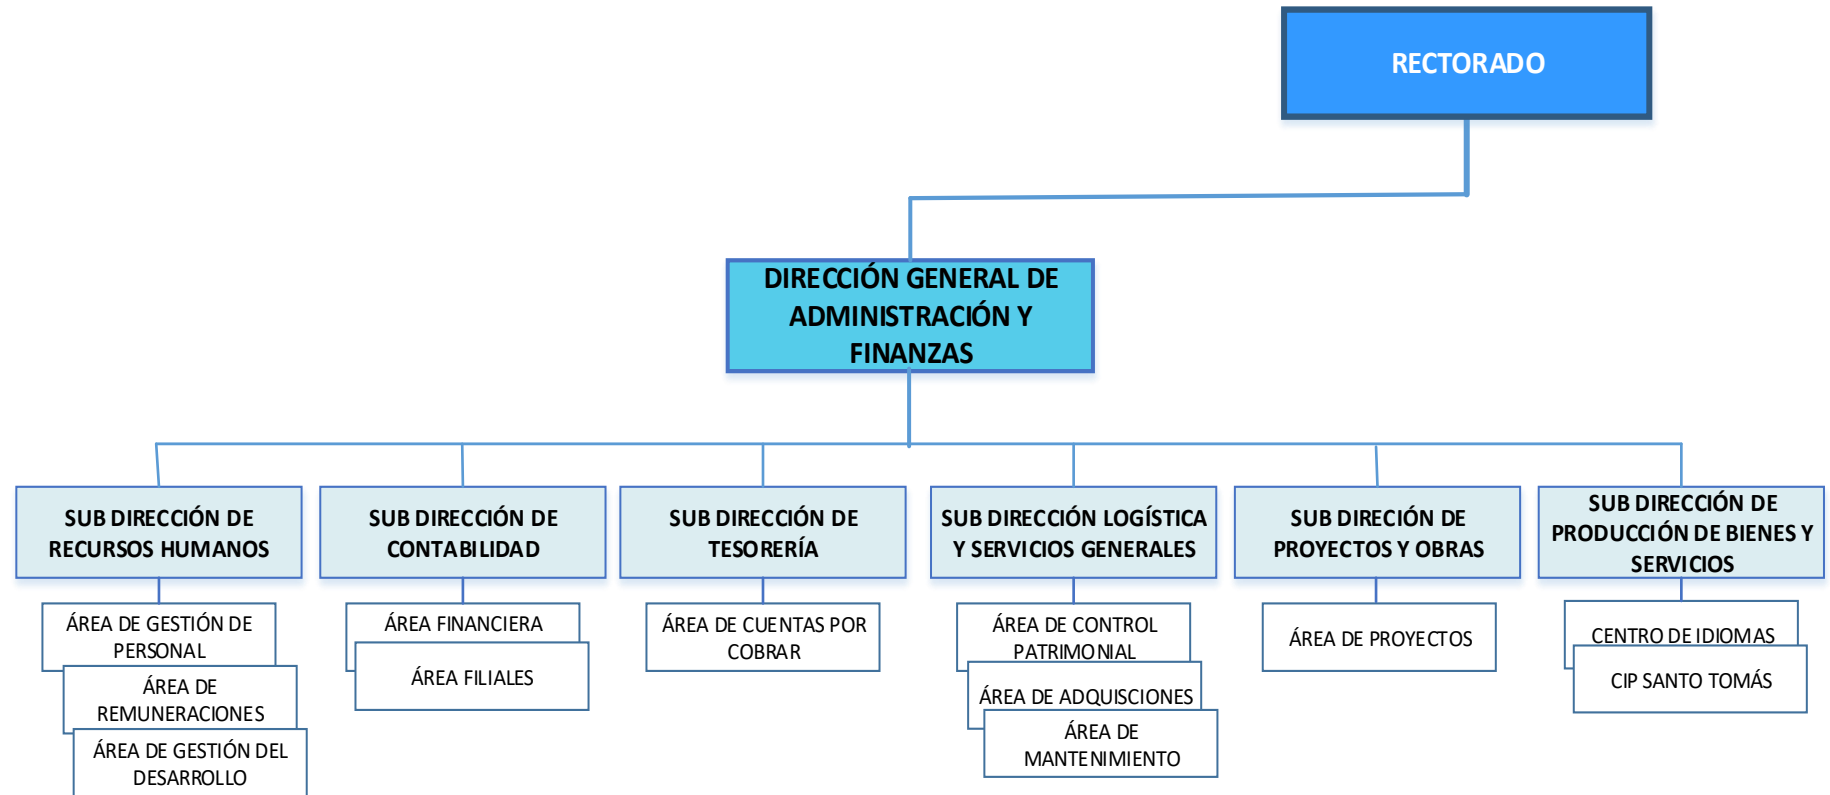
RECTORADO

DIRECCIÓN GENERAL DE ADMINISTRACIÓN Y FINANZAS

SUB DIRECCIÓN DE RECURSOS HUMANOS

ÁREA DE GESTIÓN DE PERSONAL

ÁREA DE REMUNERACIONES

ÁREA DE GESTIÓN DEL DESARROLLO

SUB DIRECCIÓN DE CONTABILIDAD

ÁREA FINANCIERA

ÁREA FILIALES

SUB DIRECCIÓN DE TESORERÍA

ÁREA DE CUENTAS POR COBRAR

SUB DIRECCIÓN LOGÍSTICA Y SERVICIOS GENERALES

ÁREA DE CONTROL PATRIMONIAL

ÁREA DE ADQUISCIONES

ÁREA DE MANTENIMIENTO

SUB DIRECIÓN DE PROYECTOS Y OBRAS

ÁREA DE PROYECTOS

SUB DIRECCIÓN DE PRODUCCIÓN DE BIENES Y SERVICIOS

CENTRO DE IDIOMAS

CIP SANTO TOMÁS